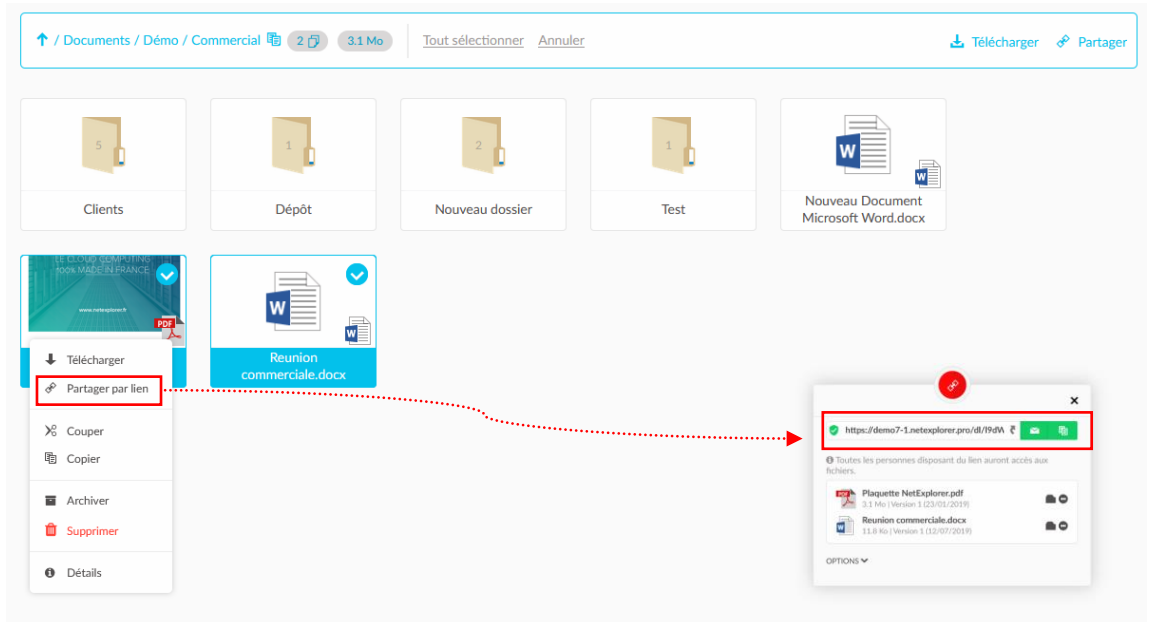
/ Documents / Démo / Commercial 2 3.1 Mo Tout sélectionner Annuler Télécharger Partager

5

Clients

1

Dépôt

2

Nouveau dossier

1

Test

Nouveau Document Microsoft Word.docx

LE CLOUD COMPUTING 100% MADE IN FRANCE

www.netexplorer.fr

PDF

Reunion commerciale.docx

Télécharger
Partager par lien
Couper
Copier
Archiver
Supprimer
Détails

https://demo7-1.netexplorer.pro/dl/I9dV

Toutes les personnes disposant du lien auront accès aux fichiers.

Plaquette NetExplorer.pdf
3.1 Mo | Version 1 (23/01/2019)

Reunion commerciale.docx
11.8 Ko | Version 1 (12/07/2019)

OPTIONS